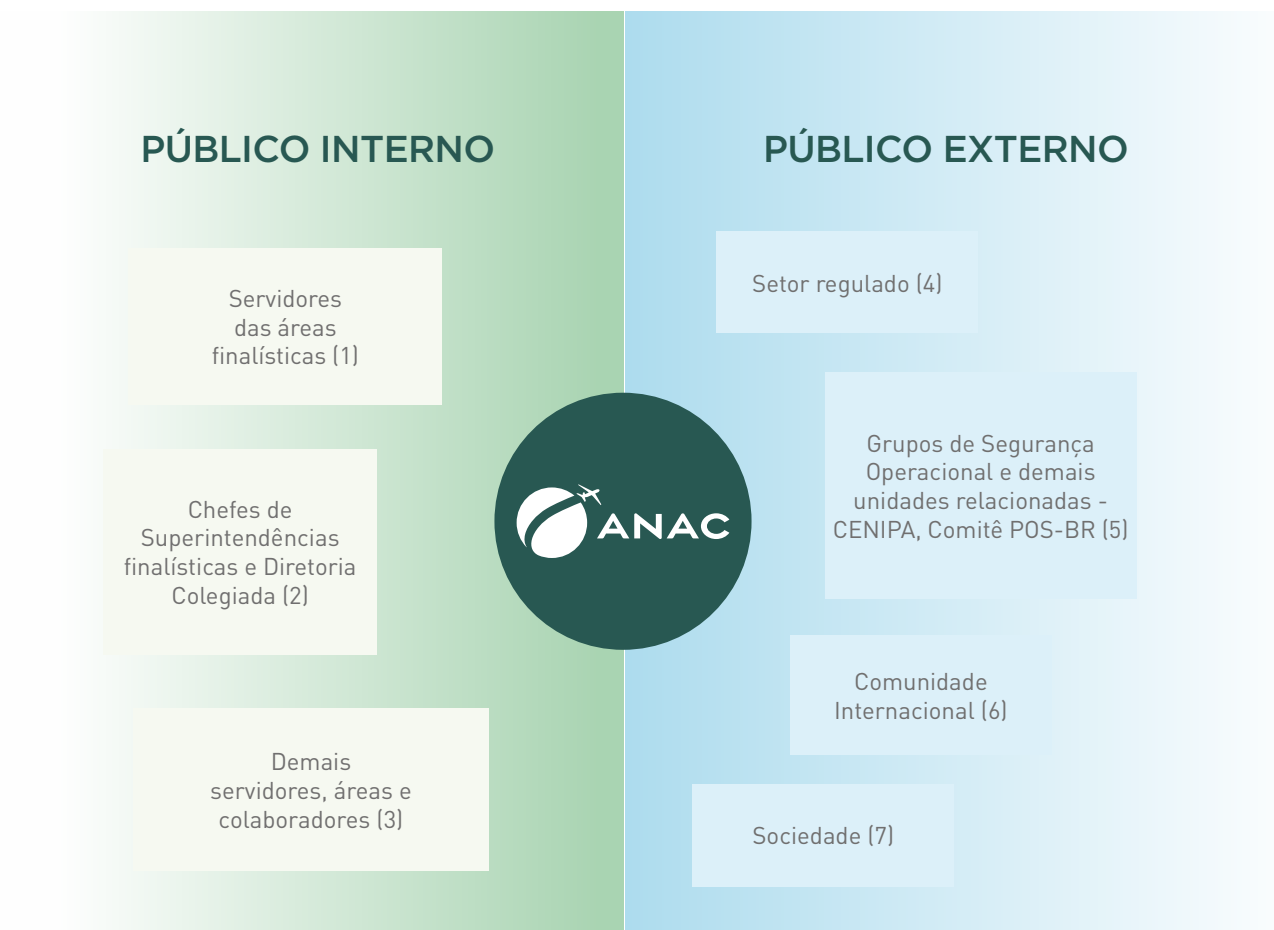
PÚBLICO INTERNO

Servidores das áreas finalísticas (1)

Chefes de Superintendências finalísticas e Diretoria Colegiada (2)

Demais servidores, áreas e colaboradores (3)

ANAC

PÚBLICO EXTERNO

Setor regulado (4)

Grupos de Segurança Operacional e demais unidades relacionadas - CENIPA, Comitê POS-BR (5)

Comunidade Internacional (6)

Sociedade (7)